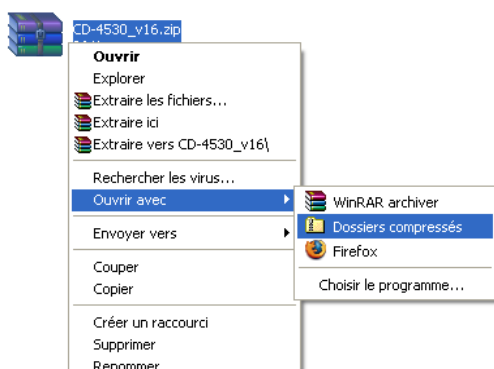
CD-4530_v16.zip

Ouvrir
Explorer
Extraire les fichiers...
Extraire ici
Extraire vers CD-4530_v16\
Rechercher les virus...
Ouvrir avec
Envoyer vers
Couper
Copier
Créer un raccourci
Supprimer
Renommer

WinRAR archiver
Dossiers compressés
Firefox
Choisir le programme...